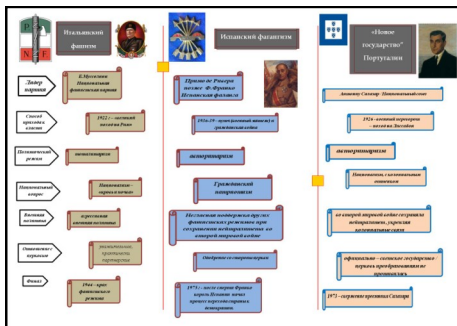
Итальянский фашизм

Испанский фалангизм

«Новое государство» Португалии

Лидер партии

Б.Муссолини Национальная фашистская партия

Примо де Ривера позже Ф. Франко Испанская фаланга

Антониу Салазар Национальный союз

Способ прихода к власти

1922 — «поход на Рим»

1936-39 - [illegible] гражданская война

1926 - военный переворот — поход на Лиссабон

Политический режим

тоталитаризм

авторитаризм

авторитаризм

Национальный вопрос

Национализм - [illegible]

Гражданский патриотизм

Национализм, с элементами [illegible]

Внешняя политика

агрессивная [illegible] политика

Испанская поддержка других фашистских режимов при сохранении нейтралитета во второй мировой войне

во второй мировой войне сохранила нейтралитет, укрепляя колониальные связи

Отношение к церкви

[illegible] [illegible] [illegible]

Опорой государства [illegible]

официально — светское государство - церковь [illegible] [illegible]

Финал

1944 - крах фашистского режима

1975 г - после смерти Франко король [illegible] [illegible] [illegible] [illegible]

1974 - свержение преемника Салазара